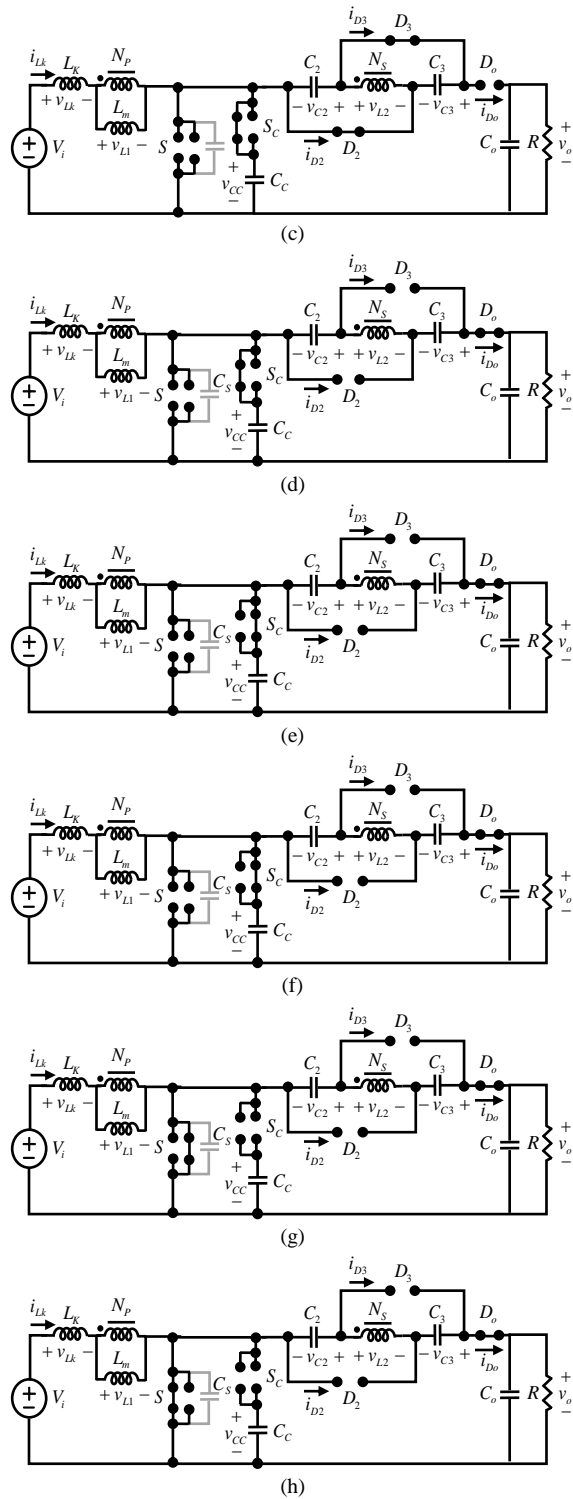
$i_{Lk}$ $L_K$ $N_P$ $+ v_{Lk} -$ $L_m$ $+ v_{L1} -$ $V_i$ $S$ $S_C$ $+$ $v_{CC}$ $-$ $C_C$ $i_{D3}$ $D_3$ $C_2$ $N_S$ $C_3$ $D_o$ $- v_{C2} +$ $+ v_{L2} -$ $- v_{C3} +$ $i_{Do}$ $i_{D2}$ $D_2$ $C_o$ $R$ $+$ $v_o$ $-$

(c)

$i_{Lk}$ $L_K$ $N_P$ $+ v_{Lk} -$ $L_m$ $+ v_{L1} -$ $V_i$ $S$ $C_S$ $S_C$ $+$ $v_{CC}$ $-$ $C_C$ $i_{D3}$ $D_3$ $C_2$ $N_S$ $C_3$ $D_o$ $- v_{C2} +$ $+ v_{L2} -$ $- v_{C3} +$ $i_{Do}$ $i_{D2}$ $D_2$ $C_o$ $R$ $+$ $v_o$ $-$

(d)

$i_{Lk}$ $L_K$ $N_P$ $+ v_{Lk} -$ $L_m$ $+ v_{L1} -$ $V_i$ $S$ $C_S$ $S_C$ $+$ $v_{CC}$ $-$ $C_C$ $i_{D3}$ $D_3$ $C_2$ $N_S$ $C_3$ $D_o$ $- v_{C2} +$ $+ v_{L2} -$ $- v_{C3} +$ $i_{Do}$ $i_{D2}$ $D_2$ $C_o$ $R$ $+$ $v_o$ $-$

(e)

$i_{Lk}$ $L_K$ $N_P$ $+ v_{Lk} -$ $L_m$ $+ v_{L1} -$ $V_i$ $S$ $C_S$ $S_C$ $+$ $v_{CC}$ $-$ $C_C$ $i_{D3}$ $D_3$ $C_2$ $N_S$ $C_3$ $D_o$ $- v_{C2} +$ $+ v_{L2} -$ $- v_{C3} +$ $i_{Do}$ $i_{D2}$ $D_2$ $C_o$ $R$ $+$ $v_o$ $-$

(f)

$i_{Lk}$ $L_K$ $N_P$ $+ v_{Lk} -$ $L_m$ $+ v_{L1} -$ $V_i$ $S$ $C_S$ $S_C$ $+$ $v_{CC}$ $-$ $C_C$ $i_{D3}$ $D_3$ $C_2$ $N_S$ $C_3$ $D_o$ $- v_{C2} +$ $+ v_{L2} -$ $- v_{C3} +$ $i_{Do}$ $i_{D2}$ $D_2$ $C_o$ $R$ $+$ $v_o$ $-$

(g)

$i_{Lk}$ $L_K$ $N_P$ $+ v_{Lk} -$ $L_m$ $+ v_{L1} -$ $V_i$ $S$ $C_S$ $S_C$ $+$ $v_{CC}$ $-$ $C_C$ $i_{D3}$ $D_3$ $C_2$ $N_S$ $C_3$ $D_o$ $- v_{C2} +$ $+ v_{L2} -$ $- v_{C3} +$ $i_{Do}$ $i_{D2}$ $D_2$ $C_o$ $R$ $+$ $v_o$ $-$

(h)